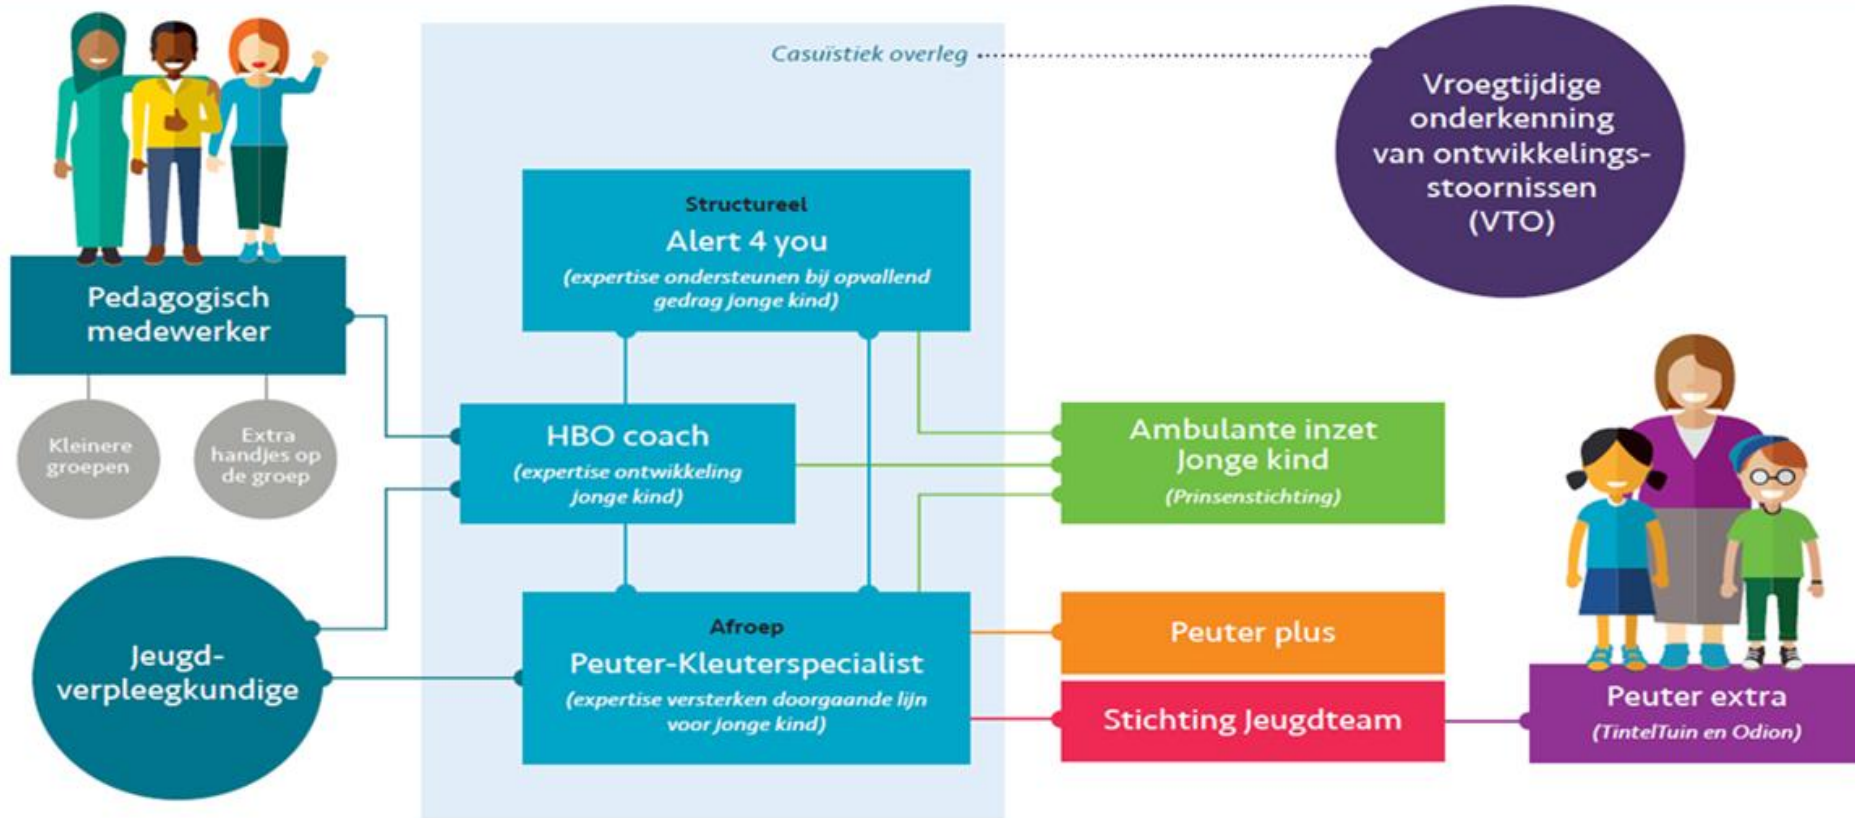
Casuïstiek overleg

Vroegtijdige onderkenning van ontwikkelings-stoornissen (VTO)

Structureel
Alert 4 you
(expertise ondersteunen bij opvallend gedrag Jonge kind)

Pedagogisch medewerker

Kleinere groepen

Extra handjes op de groep

HBO coach
(expertise ontwikkeling Jonge kind)

Ambulante inzet Jonge kind
(Prinsenstichting)

Jeugd-verpleegkundige

Afroep
Peuter-Kleuterspecialist
(expertise versterken doorgaande lijn voor Jonge kind)

Peuter plus

Stichting Jeugdteam

Peuter extra
(TintelTuin en Odion)